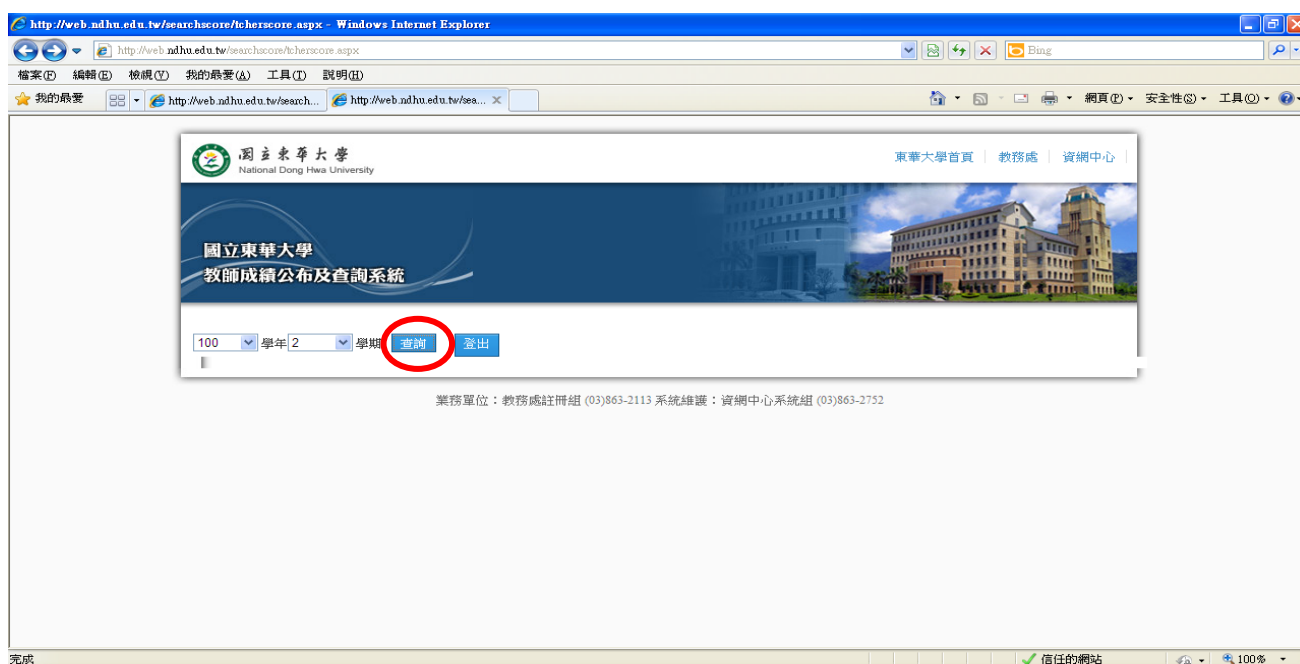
http://web.ndhu.edu.tw/searchscore/tcherscore.aspx - Windows Internet Explorer

http://web.ndhu.edu.tw/searchscore/tcherscore.aspx

Bing

檔案(F) 編輯(E) 檢視(V) 我的最愛(A) 工具(T) 說明(H)

我的最愛

http://web.ndhu.edu.tw/search...

http://web.ndhu.edu.tw/sea...

網頁(P) 安全性(S) 工具(O)

國立東華大學
National Dong Hwa University

東華大學首頁 | 教務處 | 資網中心

國立東華大學
教師成績公布及查詢系統

100 學年 2 學期 查詢 登出

業務單位：教務處註冊組 (03)863-2113 系統維護：資網中心系統組 (03)863-2752

完成

信任的網站

100%